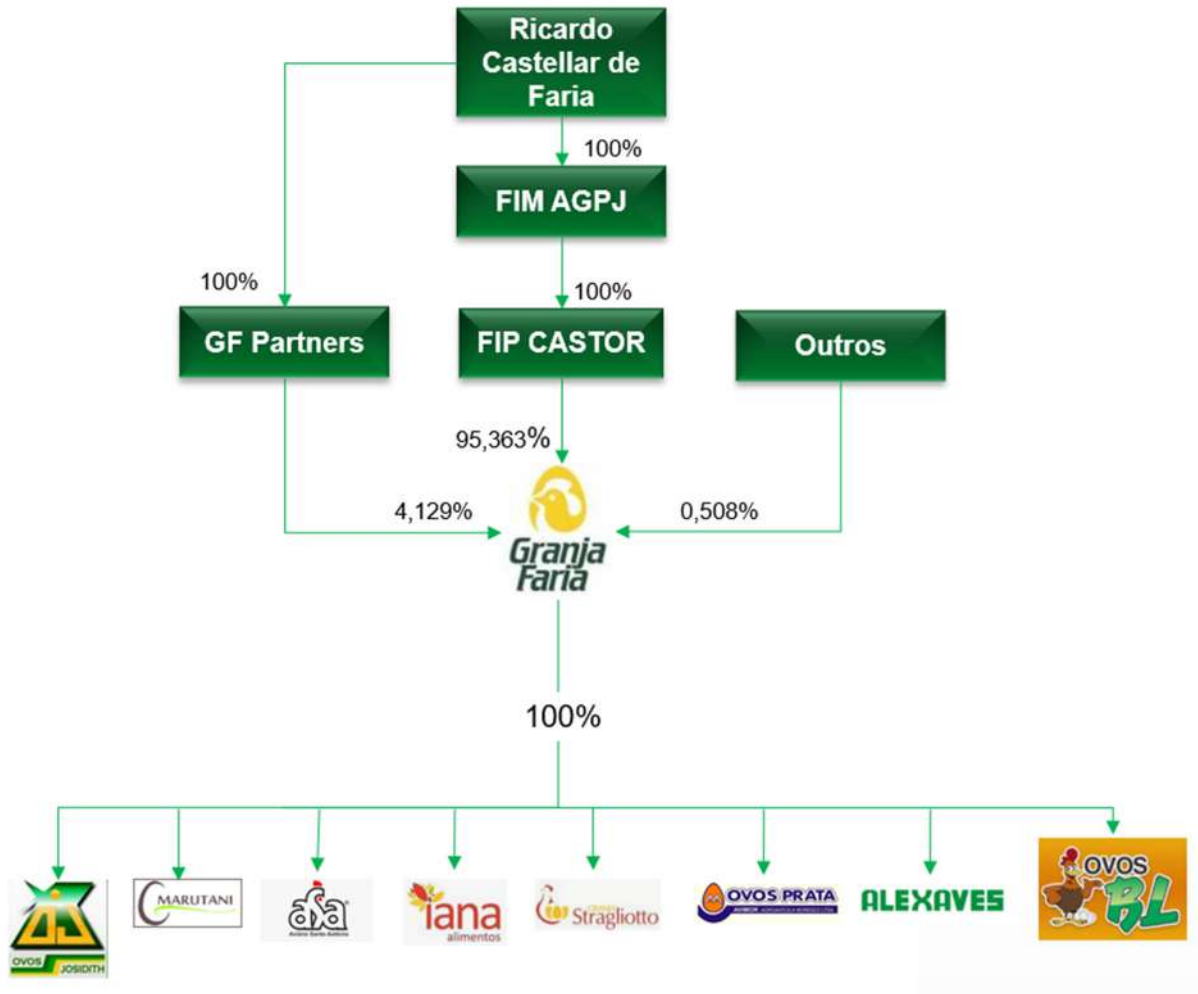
Ricardo Castellar de Faria

100%

FIM AGPJ

100%

100%

GF Partners

FIP CASTOR

Outros

95,363%

4,129%

0,508%

Granja Faria

100%

OVOS JOSIDITH

MARUTANI

asa

iana alimentos

Granja Stragliotto

OVOS PRATA

ALEXAVES

OVOS BL